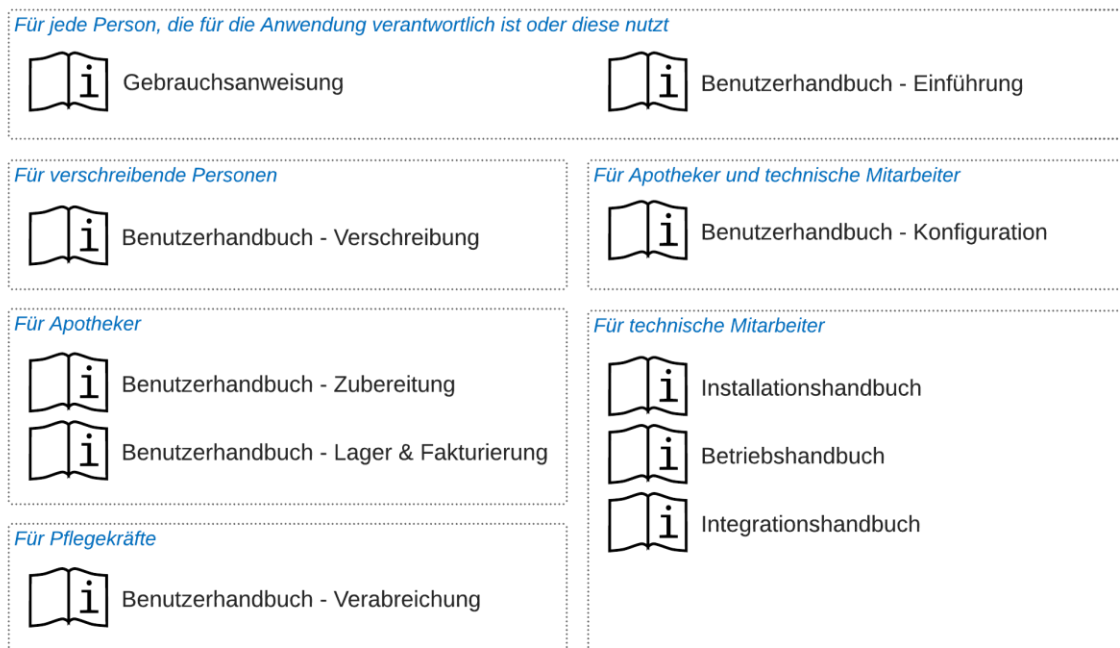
Für jede Person, die für die Anwendung verantwortlich ist oder diese nutzt

Gebrauchsanweisung

Benutzerhandbuch - Einführung

Für verschreibende Personen

Benutzerhandbuch - Verschreibung

Für Apotheker und technische Mitarbeiter

Benutzerhandbuch - Konfiguration

Für Apotheker

Benutzerhandbuch - Zubereitung

Benutzerhandbuch - Lager & Fakturierung

Für Pflegekräfte

Benutzerhandbuch - Verabreichung

Für technische Mitarbeiter

Installationshandbuch

Betriebshandbuch

Integrationshandbuch